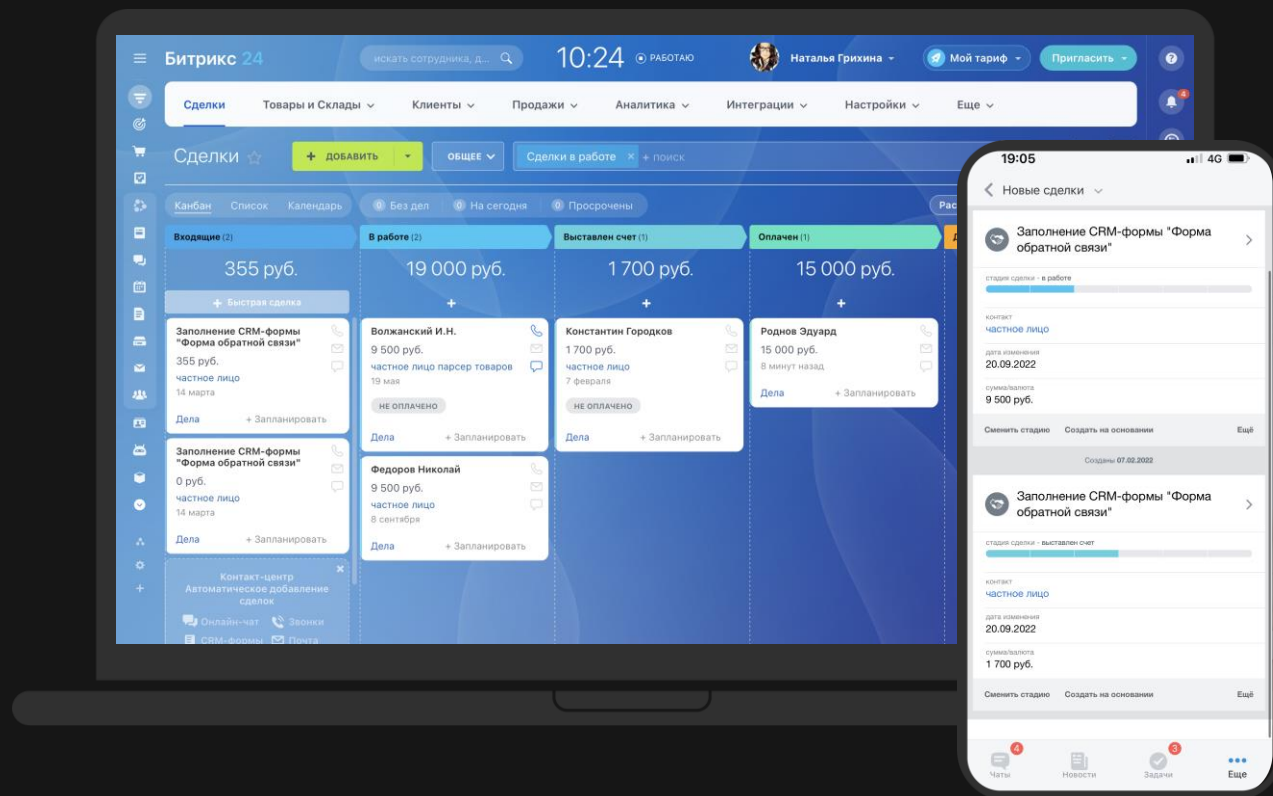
Битрикс 24 искать сотрудника, д... 10:24 РАБОТАЮ Наталья Грихина Мой тариф Пригласить

Сделки Товары и Склады Клиенты Продажи Аналитика Интеграции Настройки Еще

Сделки + ДОБАВИТЬ ОБЩЕЕ Сделки в работе × + поиск

Канбан Список Календарь 0 Без дел 0 На сегодня 0 Просрочены Рас

Входящие (2)
355 руб.
+ Быстрая сделка
Заполнение CRM-формы "Форма обратной связи"
355 руб.
частное лицо
14 марта
Дела + Запланировать
Заполнение CRM-формы "Форма обратной связи"
0 руб.
частное лицо
14 марта
Дела + Запланировать
Контакт-центр Автоматическое добавление сделок
Онлайн-чат Звонки
CRM-формы Почта

В работе (2)
19 000 руб.
+
Волжанский И.Н.
9 500 руб.
частное лицо парсер товаров
19 мая
НЕ ОПЛАЧЕНО
Дела + Запланировать
Федоров Николай
9 500 руб.
частное лицо
8 сентября
Дела + Запланировать

Выставлен счет (1)
1 700 руб.
+
Константин Городков
1 700 руб.
частное лицо
7 февраля
НЕ ОПЛАЧЕНО
Дела + Запланировать

Оплачен (1)
15 000 руб.
+
Роднов Эдуард
15 000 руб.
8 минут назад
Дела + Запланировать

19:05 4G
Новые сделки
Заполнение CRM-формы "Форма обратной связи"
стадия сделки - в работе
контакт
частное лицо
дата изменения
20.09.2022
сумма/валюта
9 500 руб.
Сменить стадию Создать на основании Ещё
Созданы 07.02.2022
Заполнение CRM-формы "Форма обратной связи"
стадия сделки - выставлен счет
контакт
частное лицо
дата изменения
20.09.2022
сумма/валюта
1 700 руб.
Сменить стадию Создать на основании Ещё
4 Чаты Новости 3 Задачи Ещё